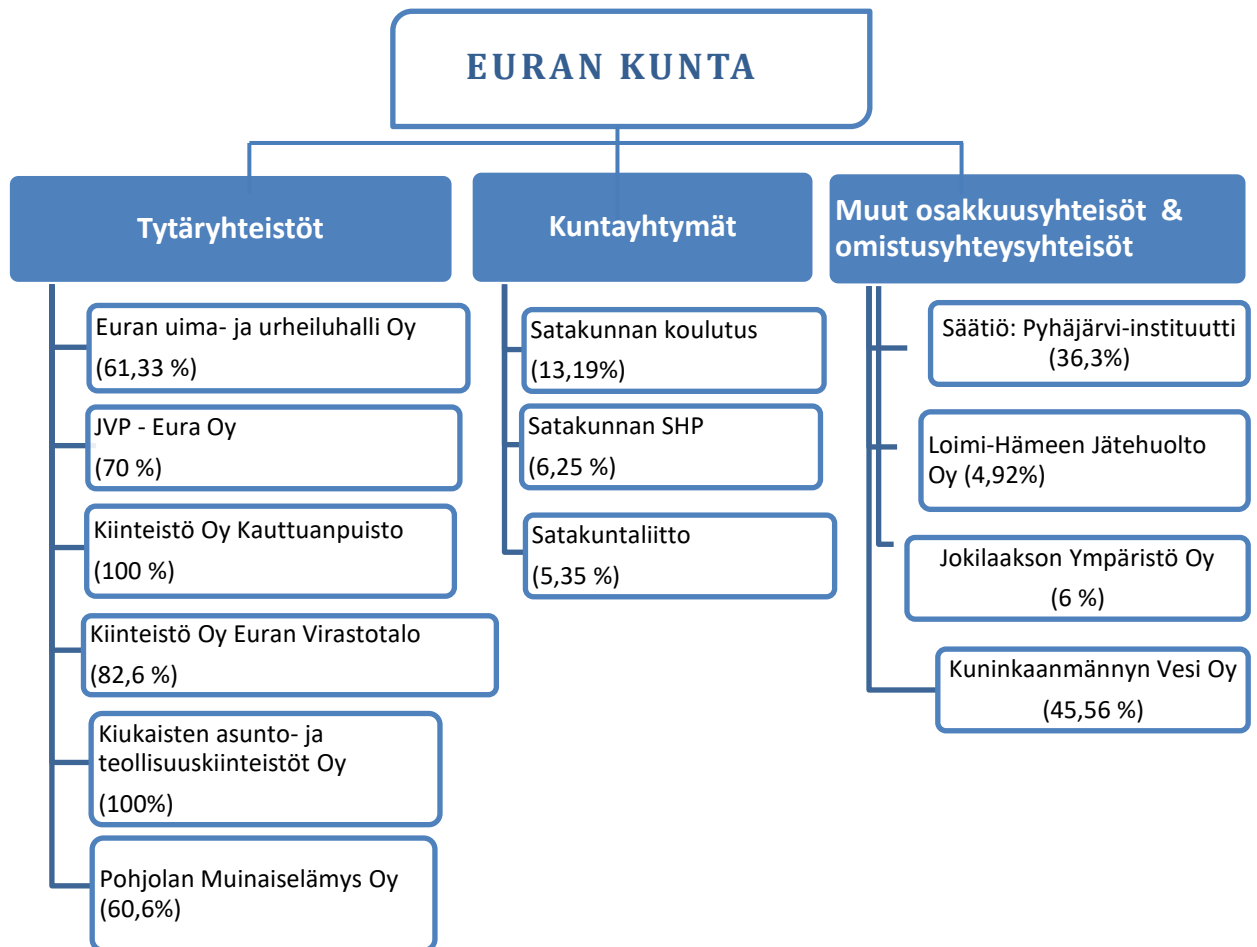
EURAN KUNTA

Tytäryhteistöt

Euran uima- ja urheiluhalli Oy (61,33 %)

JVP - Eura Oy (70 %)

Kiinteistö Oy Kauttuanpuisto (100 %)

Kiinteistö Oy Euran Virastotalo (82,6 %)

Kiukaisten asunto- ja teollisuuskiinteistöt Oy (100%)

Pohjolan Muinaiselämys Oy (60,6%)

Kuntayhtymät

Satakunnan koulutus (13,19%)

Satakunnan SHP (6,25 %)

Satakuntaliitto (5,35 %)

Muut osakkuusyhteisöt & omistusyhteysyhteisöt

Säätiö: Pyhäjärvi-instituutti (36,3%)

Loimi-Hämeen Jätehuolto Oy (4,92%)

Jokilaakson Ympäristö Oy (6 %)

Kuninkaanmännyn Vesi Oy (45,56 %)